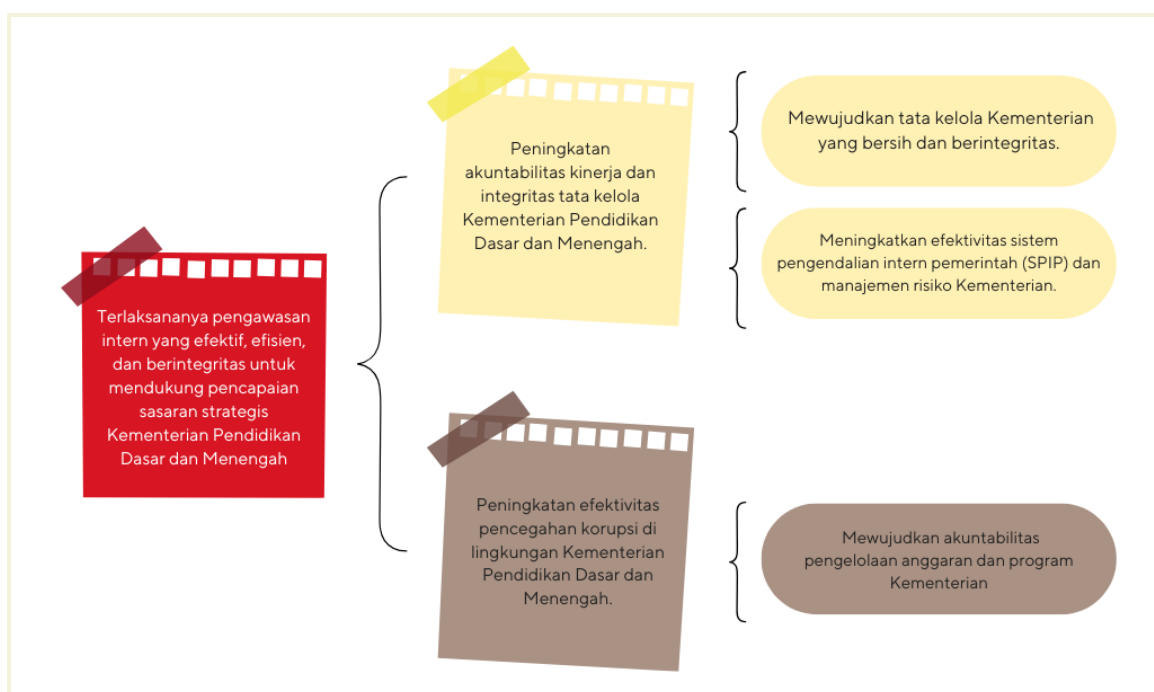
Terlaksananya pengawasan intern yang efektif, efisien, dan berintegritas untuk mendukung pencapaian sasaran strategis Kementerian Pendidikan Dasar dan Menengah

Peningkatan akuntabilitas kinerja dan integritas tata kelola Kementerian Pendidikan Dasar dan Menengah.

Mewujudkan tata kelola Kementerian yang bersih dan berintegritas.

Meningkatkan efektivitas sistem pengendalian intern pemerintah (SPIP) dan manajemen risiko Kementerian.

Peningkatan efektivitas pencegahan korupsi di lingkungan Kementerian Pendidikan Dasar dan Menengah.

Mewujudkan akuntabilitas pengelolaan anggaran dan program Kementerian